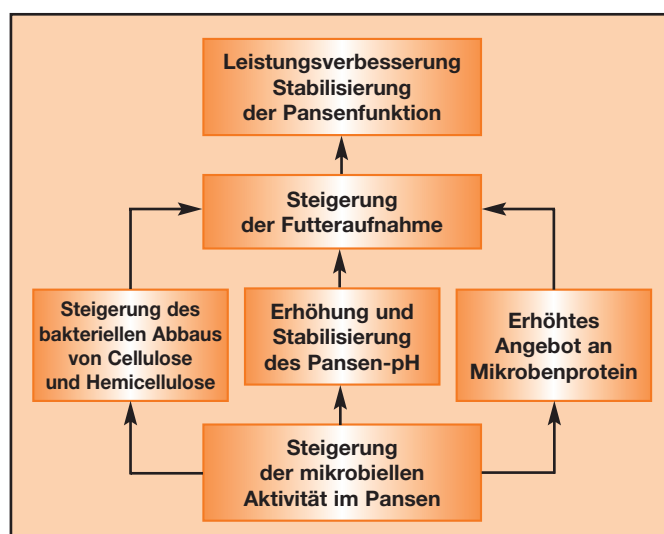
Leistungsverbesserung
Stabilisierung
der Pansenfunktion

Steigerung
der Futteraufnahme

Steigerung des
bakteriellen Abbaus
von Cellulose
und Hemicellulose

Erhöhung und
Stabilisierung
des Pansen-pH

Erhöhtes
Angebot an
Mikrobenprotein

Steigerung
der mikrobiellen
Aktivität im Pansen